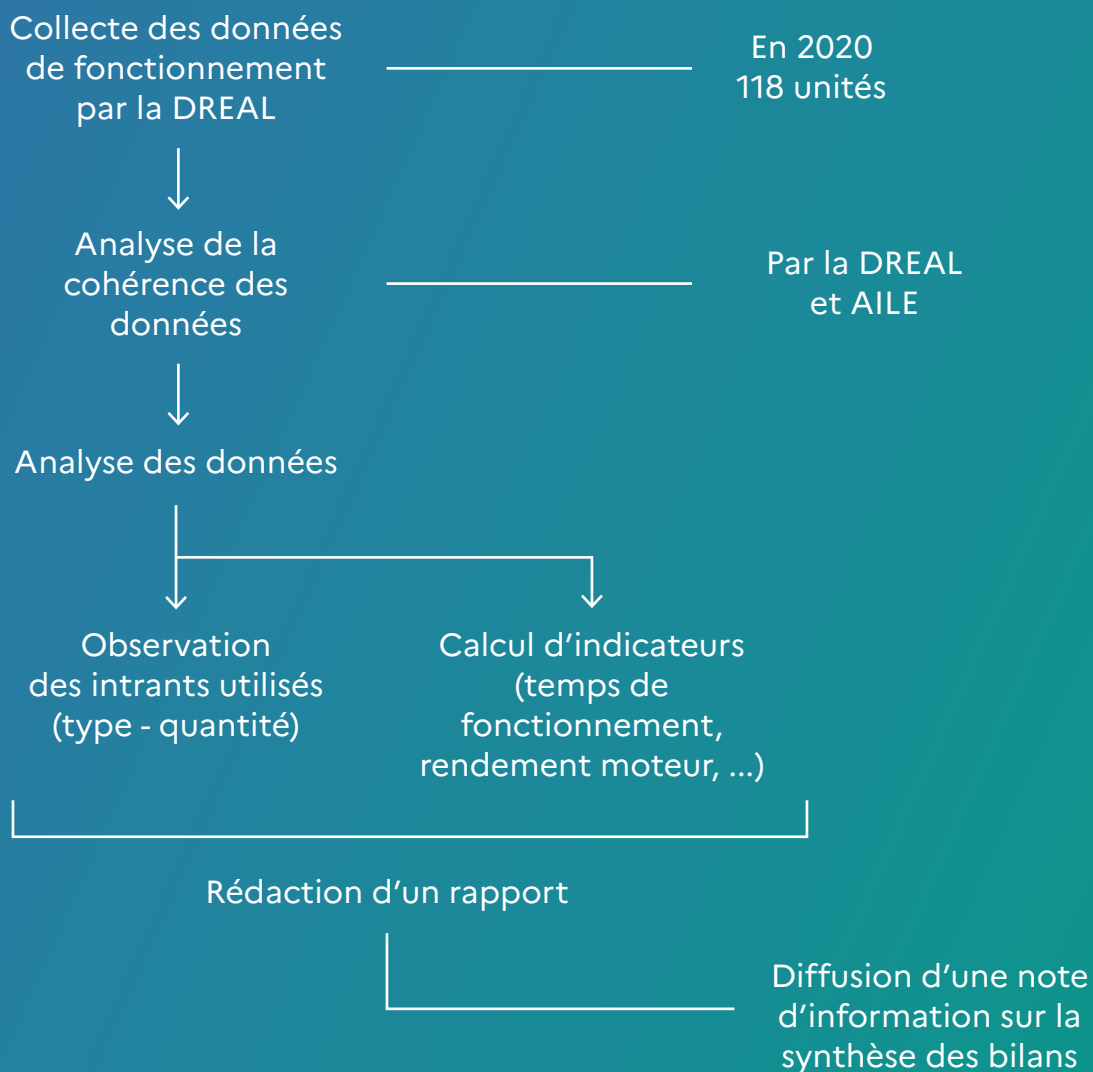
Collecte des données de fonctionnement par la DREAL

En 2020
118 unités

Analyse de la cohérence des données

Par la DREAL et AILE

Analyse des données

Observation des intrants utilisés (type - quantité)

Calcul d’indicateurs (temps de fonctionnement, rendement moteur, ...)

Rédaction d’un rapport

Diffusion d’une note d’information sur la synthèse des bilans